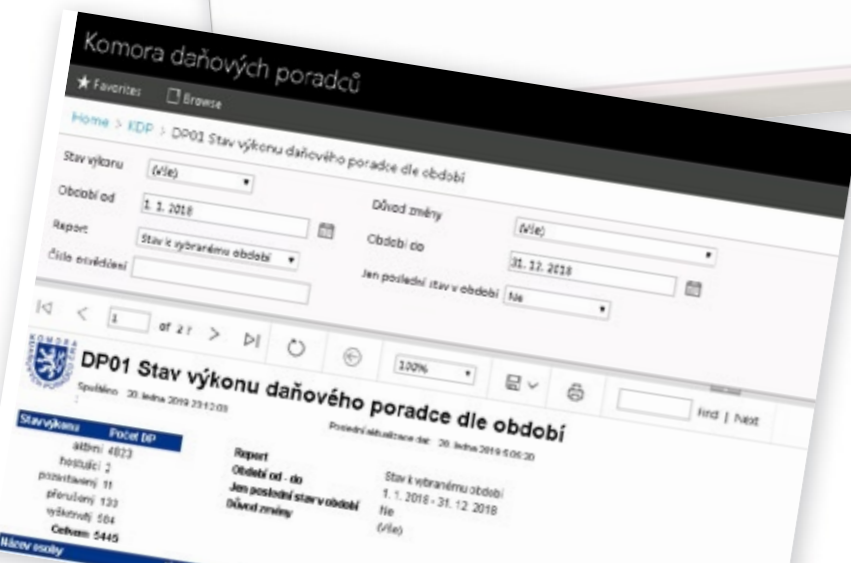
Komora daňových poradců

★ Favorites  Browse

Home > KDP > DP01 Stav výkonu daňového poradce dle období

Stav výkonu (Vše)
Období od 1. 1. 2018
Report Stav k vybranému období
Číslo osvědčení

Důvod změny (Vše)
Období do 31. 12. 2018
Jen poslední stav v období Ne

1 of 2 ? 100% Find | Next

DP01 Stav výkonu daňového poradce dle období

Spuštěno 20. ledna 2019 23:12:03

Poslední aktualizace dat: 20. ledna 2019 6:06:20

| Stav výkonu | Počet DP |
|---|---|
| aktivní | 4823 |
| hostující | 2 |
| pozastavený | 11 |
| přerušený | 133 |
| vyškrtnutý | 504 |
| Celkem | 5445 |

Report Stav k vybranému období
Období od - do 1. 1. 2018 - 31. 12. 2018
Jen poslední stav v období Ne
Důvod změny (Vše)

Název osoby